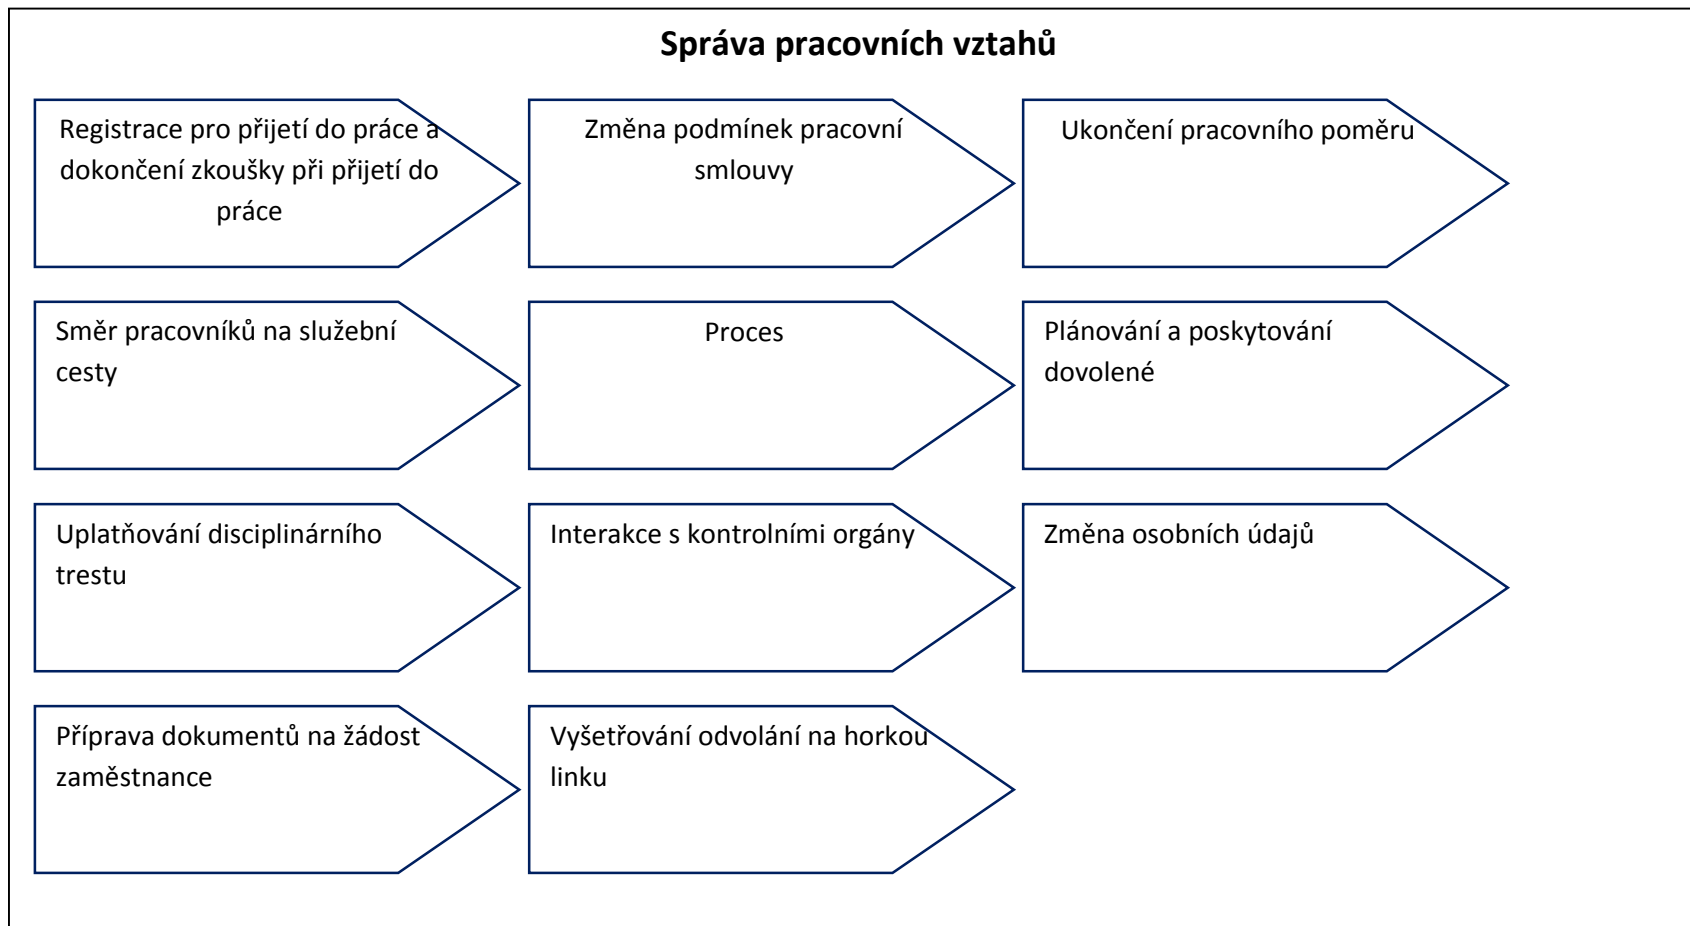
Správa pracovních vztahů

Registrace pro přijetí do práce a dokončení zkoušky při přijetí do práce

Změna podmínek pracovní smlouvy

Ukončení pracovního poměru

Směr pracovníků na služební cesty

Proces

Plánování a poskytování dovolené

Uplatňování disciplinárního trestu

Interakce s kontrolními orgány

Změna osobních údajů

Příprava dokumentů na žádost zaměstnance

Vyšetřování odvolání na horkou linku